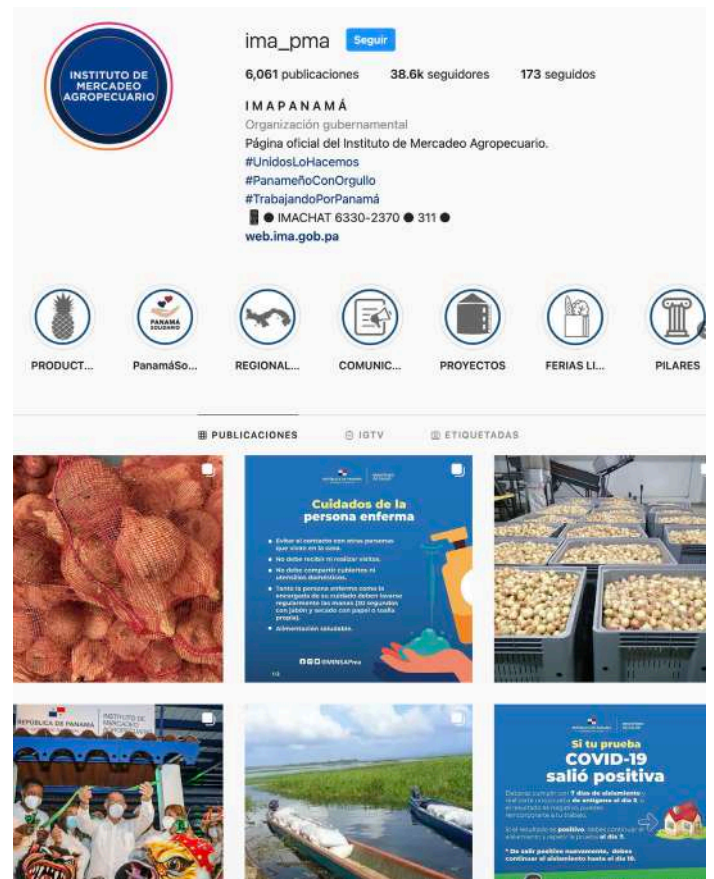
INSTITUTO DE MERCADEO AGROPECUARIO

ima_pma Seguir

6,061 publicaciones 38.6k seguidores 173 seguidos

IMAPANAMÁ
Organización gubernamental
Página oficial del Instituto de Mercadeo Agropecuario.
#UnidosLoHacemos
#PanameñoConOrgullo
#TrabajandoPorPanamá
● IMACHAT 6330-2370 ● 311 ●
web.ima.gob.pa

PRODUCT... PanamáSo... REGIONAL... COMUNIC... PROYECTOS FERIAS LI... PILARES

PUBLICACIONES IGTV ETIQUETADAS

Cuidados de la persona enferma

Evitar el contacto con otras personas que viven en la casa.
No debe recibir ni realizar visitas.
No debe compartir cubiertos ni utensilios domésticos.
Tanto la persona enferma como la encargada de su cuidado deben lavarse regularmente las manos (30 segundos con jabón y secado con papel o toalla propia).
Alimentación saludable.

@MINSAPma

REPÚBLICA DE PANAMÁ INSTITUTO DE MERCADEO

Si tu prueba COVID-19 salió positiva

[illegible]

* De salir positivo nuevamente, debes continuar el aislamiento hasta el día 10.